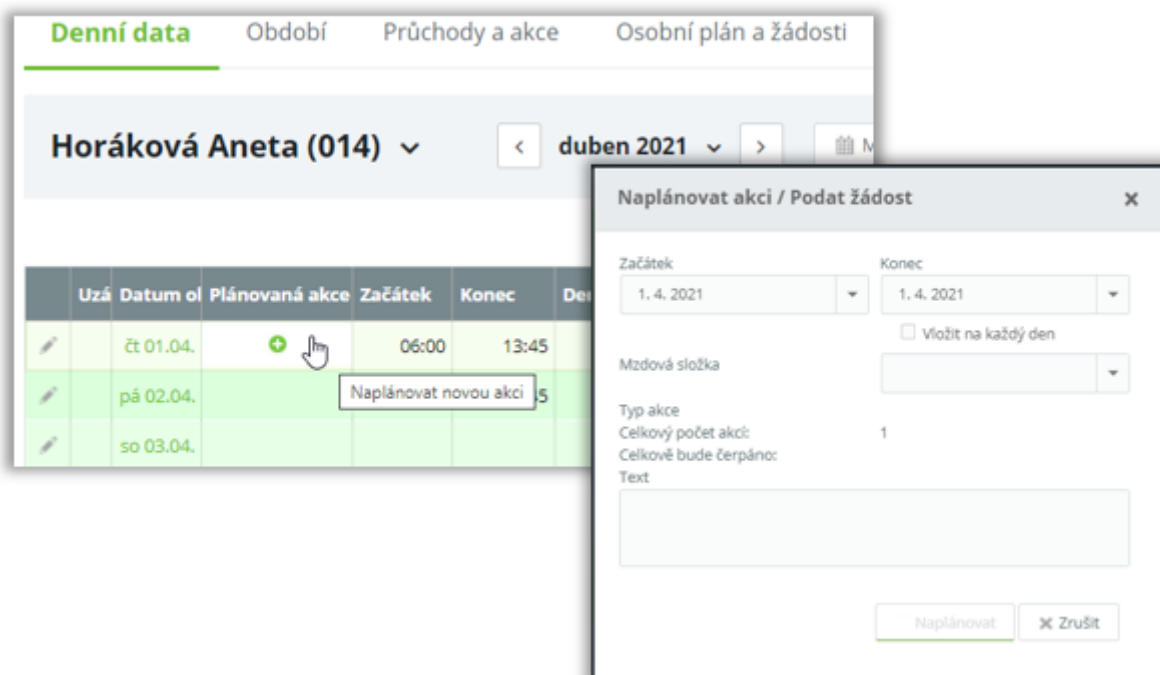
Denní data Období Průchody a akce Osobní plán a žádosti

Horáková Aneta (014)

duben 2021

M

| Uzá | Datum ol | Plánovaná akce | Začátek | Konec | De |
|---|---|---|---|---|---|
| | čt 01.04. | | 06:00 | 13:45 | |
| | pá 02.04. | | | 5 | |
| | so 03.04. | | | | |

Naplánovat novou akci

Naplánovat akci / Podat žádost

×

Začátek
1. 4. 2021

Konec
1. 4. 2021

Vložit na každý den

Mzdová složka

Typ akce
Celkový počet akcí: 1
Celkově bude čerpáno:
Text

Naplánovat

Zrušit